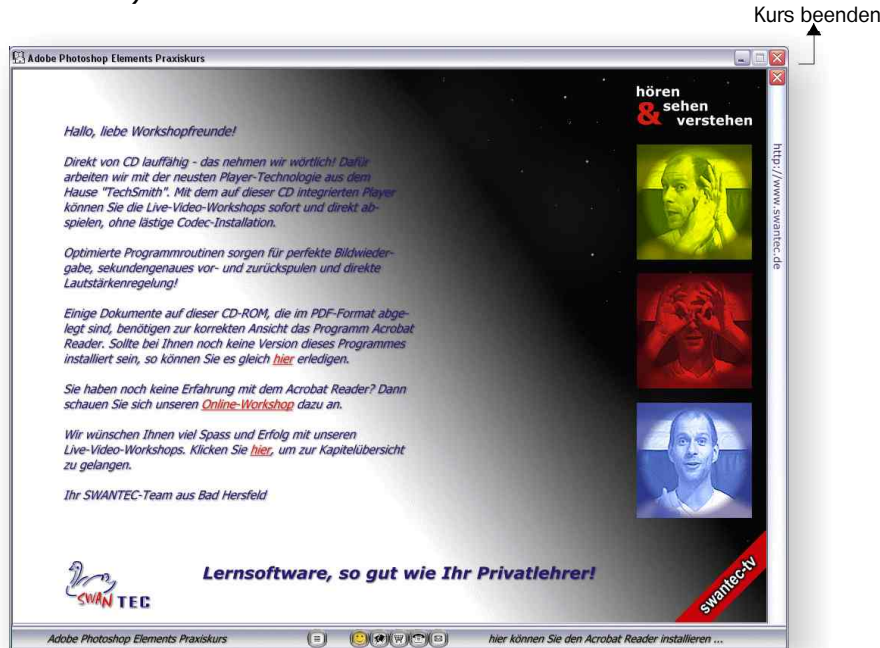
Kurs beenden

Adobe Photoshop Elements Praxiskurs

Hallo, liebe Workshopfreunde!

Direkt von CD lauffähig - das nehmen wir wörtlich! Dafür arbeiten wir mit der neusten Player-Technologie aus dem Hause "TechSmith". Mit dem auf dieser CD integrierten Player können Sie die Live-Video-Workshops sofort und direkt abspielen, ohne lästige Codec-Installation.

Optimierte Programmroutinen sorgen für perfekte Bildwiedergabe, sekundengenaues vor- und zurückspulen und direkte Lautstärkenregelung!

Einige Dokumente auf dieser CD-ROM, die im PDF-Format abgelegt sind, benötigen zur korrekten Ansicht das Programm Acrobat Reader. Sollte bei Ihnen noch keine Version dieses Programmes installiert sein, so können Sie es gleich hier erledigen.

Sie haben noch keine Erfahrung mit dem Acrobat Reader? Dann schauen Sie sich unseren Online-Workshop dazu an.

Wir wünschen Ihnen viel Spass und Erfolg mit unseren Live-Video-Workshops. Klicken Sie hier, um zur Kapitelübersicht zu gelangen.

Ihr SWANTEC-Team aus Bad Hersfeld

hören & sehen verstehen

http://www.swantec.de

SWAN TEC

Lernsoftware, so gut wie Ihr Privatlehrer!

swantec-tv

Adobe Photoshop Elements Praxiskurs

hier können Sie den Acrobat Reader installieren ...